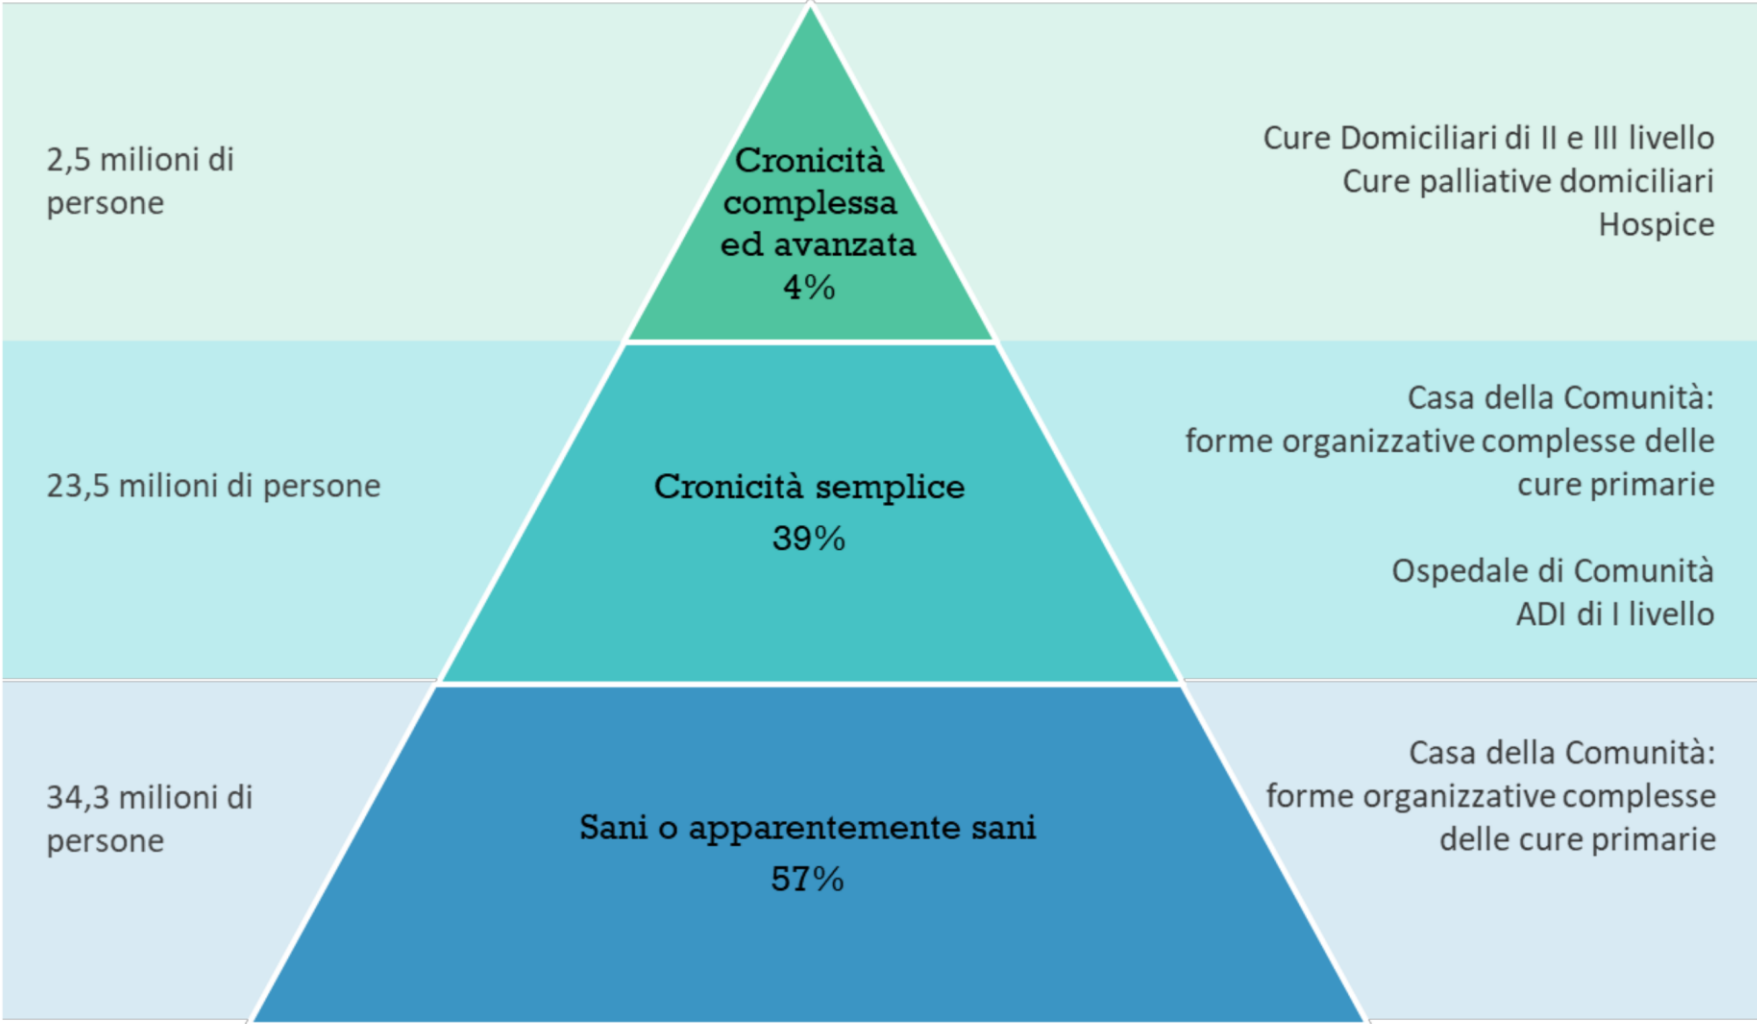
2,5 milioni di persone

Cronicità complessa ed avanzata 4%

Cure Domiciliari di II e III livello
Cure palliative domiciliari
Hospice

23,5 milioni di persone

Cronicità semplice 39%

Casa della Comunità: forme organizzative complesse delle cure primarie

Ospedale di Comunità
ADI di I livello

34,3 milioni di persone

Sani o apparentemente sani 57%

Casa della Comunità: forme organizzative complesse delle cure primarie